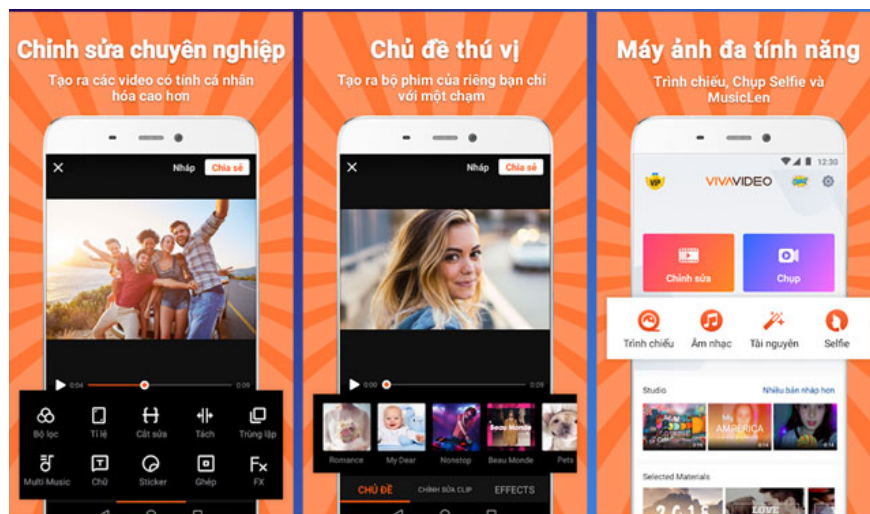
Chỉnh sửa chuyên nghiệp

Tạo ra các video có tính cá nhân hóa cao hơn

Nháp Chia sẻ

0:04 0:09

Bộ lọc Tỉ lệ Cắt sửa Tách Trùng lặp

Multi-Music Chữ Sticker Ghép FX

Chủ đề thú vị

Tạo ra bộ phim của riêng bạn chỉ với một chạm

Nháp Chia sẻ

0:00 0:09

Romance My Dear Nonstop Beau Monde Pets

CHỦ ĐỀ CHỈNH SỬA CLIP EFFECTS

Máy ảnh đa tính năng

Trình chiếu, Chụp Selfie và MusicLen

12:30

VIP VIVAVIDEO

Chỉnh sửa Chụp

Trình chiếu Âm nhạc Tài nguyên Selfie

Studio Nhiều bản nháp hơn

My AMERICA

Selected Materials

LOVE